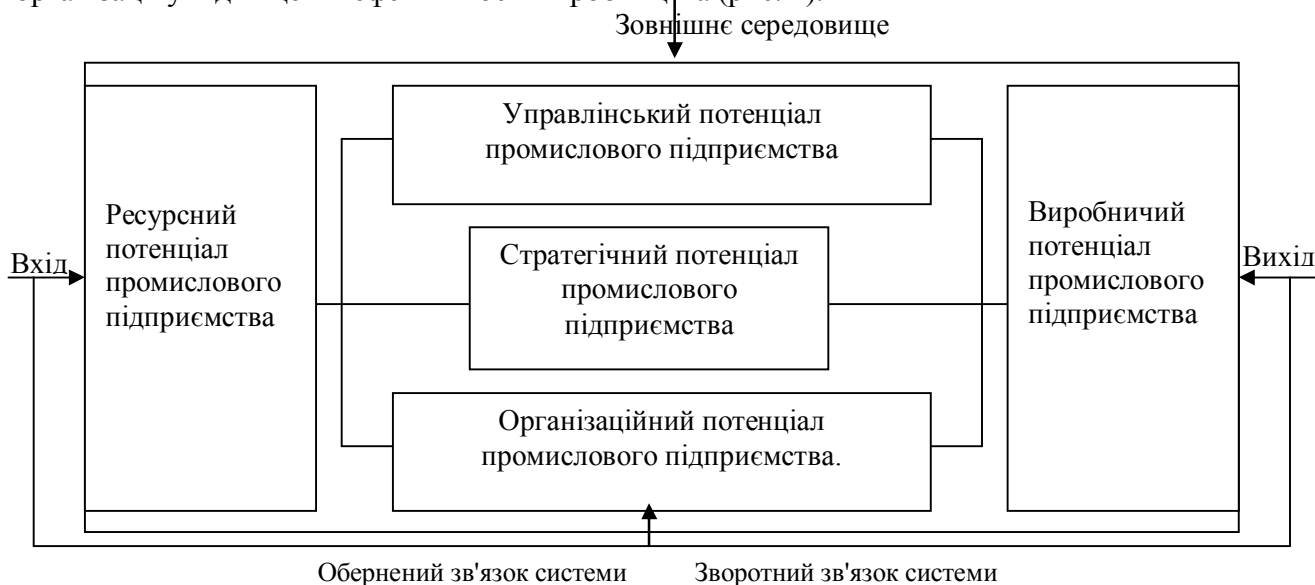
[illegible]

Зовнішнє середовище

Ресурсний потенціал промислового підприємства

Управлінський потенціал промислового підприємства

Стратегічний потенціал промислового підприємства

Організаційний потенціал промислового підприємства.

Виробничий потенціал промислового підприємства

Вхід

Вихід

Обернений зв'язок системи

Зворотний зв'язок системи